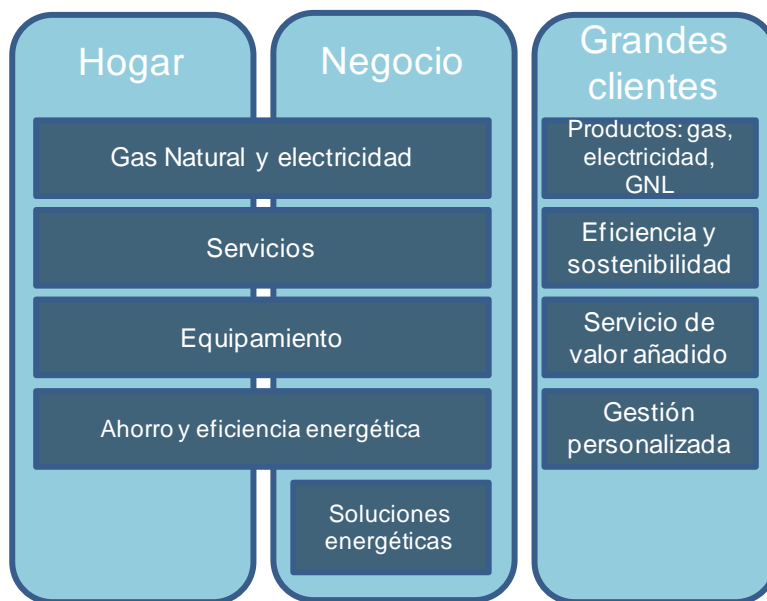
Hogar

Negocio

Grandes clientes

Gas Natural y electricidad

Servicios

Equipamiento

Ahorro y eficiencia energética

Soluciones energéticas

Productos: gas, electricidad, GNL

Eficiencia y sostenibilidad

Servicio de valor añadido

Gestión personalizada